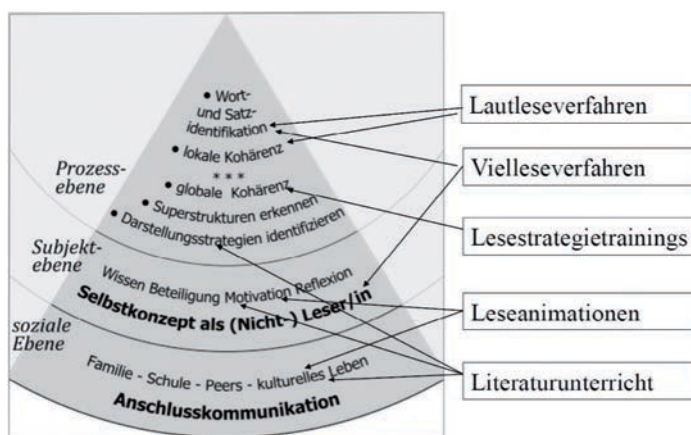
• Wort- und Satzidentifikation

• lokale Kohärenz

* * *

• globale Kohärenz

• Superstrukturen erkennen

• Darstellungsstrategien identifizieren

Prozessebene

Subjektebene

Wissen Beteiligung Motivation Reflexion

Selbstkonzept als (Nicht-) Leser/in

soziale Ebene

Familie - Schule - Peers - kulturelles Leben

Anschlusskommunikation

Lautleseverfahren

Vielleseverfahren

Lesestrategietrainings

Leseanimationen

Literaturunterricht